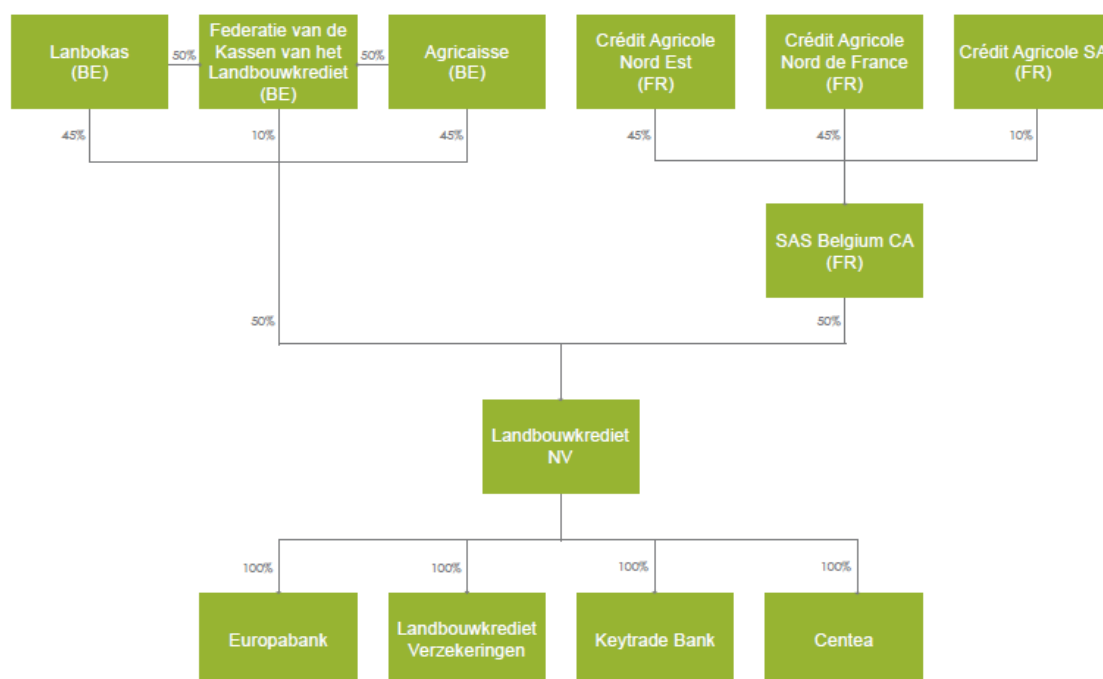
Lanbokas (BE)

50%

Federatie van de Kassen van het Landbouwkrediet (BE)

50%

Agricaisse (BE)

Crédit Agricole Nord Est (FR)

Crédit Agricole Nord de France (FR)

Crédit Agricole SA (FR)

45%

10%

45%

45%

45%

10%

SAS Belgium CA (FR)

50%

50%

Landbouwkrediet NV

100%

100%

100%

100%

Europabank

Landbouwkrediet Verzekeringen

Keytrade Bank

Centea